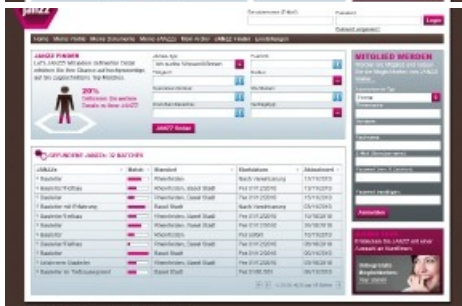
JAGZZ

Benutzername (E-Mail) Passwort Login

Passwort vergessen?

Home Meine Profile Meine Dokumente Meine JAGZZ Mein Archiv JAGZZ Finden Einstellungen

JAGZZ FINDEN

20%

MITGLIED WERDEN

Jetzt registrieren

GEFUNDENE JAGZZ: 12 MATCHES

| JAGZZ | Status | Standort | Startdatum | Aktualisiert |
|---|---|---|---|---|
| Bauleiter | | Rheinfelden | Nach Vereinbarung | |
| Bauleiter Tiefbau | | Rheinfelden, Basel Stadt | | |
| Bauleiter | | Rheinfelden, Basel Stadt | | |
| Bauleiter mit Erfahrung | | Basel Stadt | Nach Vereinbarung | |
| Bauleiter Tiefbau | | Rheinfelden, Basel Stadt | | |
| Bauleiter | | Rheinfelden | | |
| Bauleiter | | Rheinfelden, Basel Stadt | | |
| Bauleiter Tiefbau | | Rheinfelden | | |
| Bauleiter | | Basel Stadt | | |
| Bauleiter | | Rheinfelden, Basel Stadt | | |
| Leitender Bauleiter | | Rheinfelden, Basel Stadt | | |
| Bauleiter im Tiefbaugewerbe | | Basel Stadt | | |

Anmelden